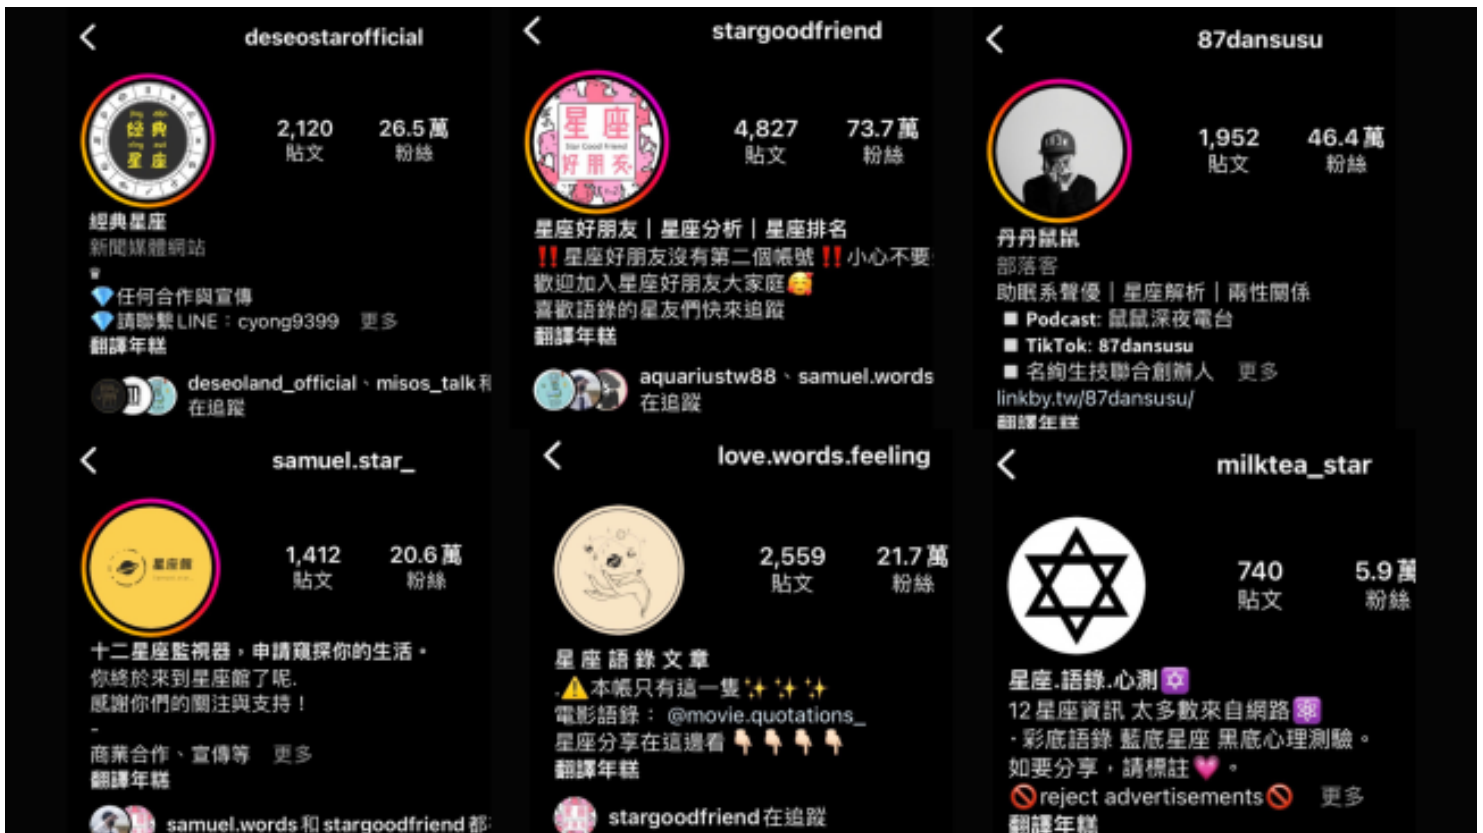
deseostarofficial

經典 星座

2,120 貼文

26.5萬 粉絲

經典星座
新聞媒體網站
♛
💎任何合作與宣傳
💎請聯繫LINE：cyong9399 更多
翻譯年糕

deseoland_official、misos_talk和
在追蹤

stargoodfriend

星座 Star Good Friend 好朋友

4,827 貼文

73.7萬 粉絲

星座好朋友｜星座分析｜星座排名
‼️星座好朋友沒有第二個帳號‼️小心不要
歡迎加入星座好朋友大家庭🥰
喜歡語錄的星友們快來追蹤
翻譯年糕

aquariustw88、samuel.words
在追蹤

87dansusu

1,952 貼文

46.4萬 粉絲

丹丹鼠鼠
部落客
助眠系聲優｜星座解析｜兩性關係
■ Podcast: 鼠鼠深夜電台
■ TikTok: 87dansusu
■ 名絢生技聯合創辦人 更多
linkby.tw/87dansusu/
翻譯年糕

samuel.star_

星座館

1,412 貼文

20.6萬 粉絲

十二星座監視器，申請窺探你的生活。
你終於來到星座館了呢.
感謝你們的關注與支持！
-
商業合作、宣傳等 更多
翻譯年糕

samuel.words和stargoodfriend都

love.words.feeling

2,559 貼文

21.7萬 粉絲

星 座 語 錄 文 章
.⚠️本帳只有這一隻✨✨✨
電影語錄： @movie.quotations_
星座分享在這邊看👇👇👇👇
翻譯年糕

stargoodfriend在追蹤

milktea_star

740 貼文

5.9萬 粉絲

星座.語錄.心測🔯
12星座資訊 太多數來自網路⚛️
・彩底語錄 藍底星座 黑底心理測驗。
如要分享，請標註💗。
🚫reject advertisements🚫 更多
翻譯年糕